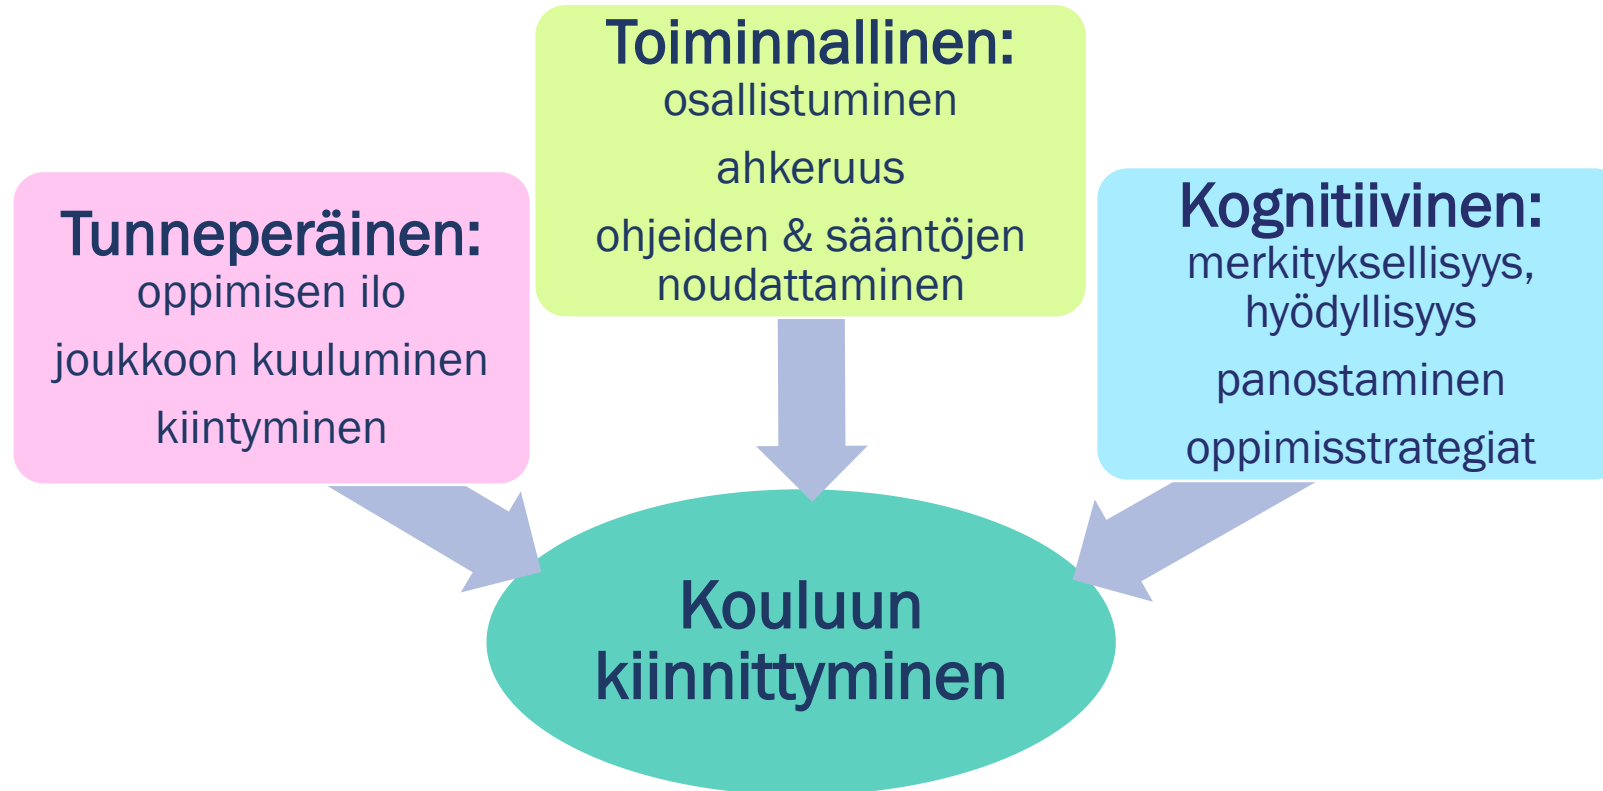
Toiminnallinen:
osallistuminen
ahkeruus
ohjeiden & sääntöjen noudattaminen

Tunneperäinen:
oppimisen ilo
joukkoon kuuluminen
kiintyminen

Kognitiivinen:
merkityksellisyys, hyödyllisyys
panostaminen
oppimisstrategiat

Kouluun kiinnittyminen